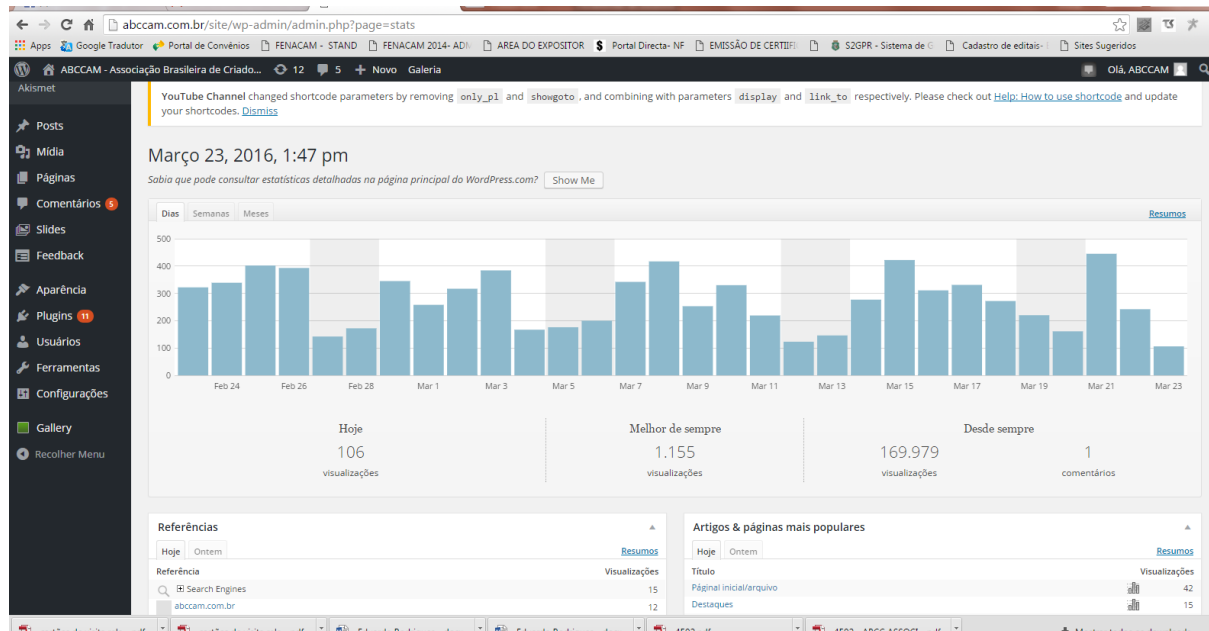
abccam.com.br/site/wp-admin/admin.php?page=stats

Apps Google Tradutor Portal de Convênios FENACAM - STAND FENACAM 2014- ADM AREA DO EXPOSITOR Portal Directa- NF EMISSÃO DE CERTIFI S2GPR - Sistema de G Cadastro de editais- Sites Sugeridos

ABCCAM - Associação Brasileira de Criado... 12 5 Novo Galeria Olá, ABCCAM

Akismet
Posts
Mídia
Páginas
Comentários 5
Slides
Feedback
Aparência
Plugins 11
Usuários
Ferramentas
Configurações
Gallery
Recolher Menu

YouTube Channel changed shortcode parameters by removing only_pl and showgoto, and combining with parameters display and link_to respectively. Please check out Help: How to use shortcode and update your shortcodes. Dismiss

Março 23, 2016, 1:47 pm

Sabia que pode consultar estatísticas detalhadas na página principal do WordPress.com? Show Me

Dias Semanas Meses Resumos

500
400
300
200
100
0

Feb 24 Feb 26 Feb 28 Mar 1 Mar 3 Mar 5 Mar 7 Mar 9 Mar 11 Mar 13 Mar 15 Mar 17 Mar 19 Mar 21 Mar 23

Hoje
106
visualizações

Melhor de sempre
1.155
visualizações

Desde sempre
169.979
visualizações

1
comentários

Referências
Hoje Ontem Resumos
Referência Visualizações
Search Engines 15
abccam.com.br 12

Artigos & páginas mais populares
Hoje Ontem Resumos
Título Visualizações
Página inicial/arquivo 42
Destaques 15